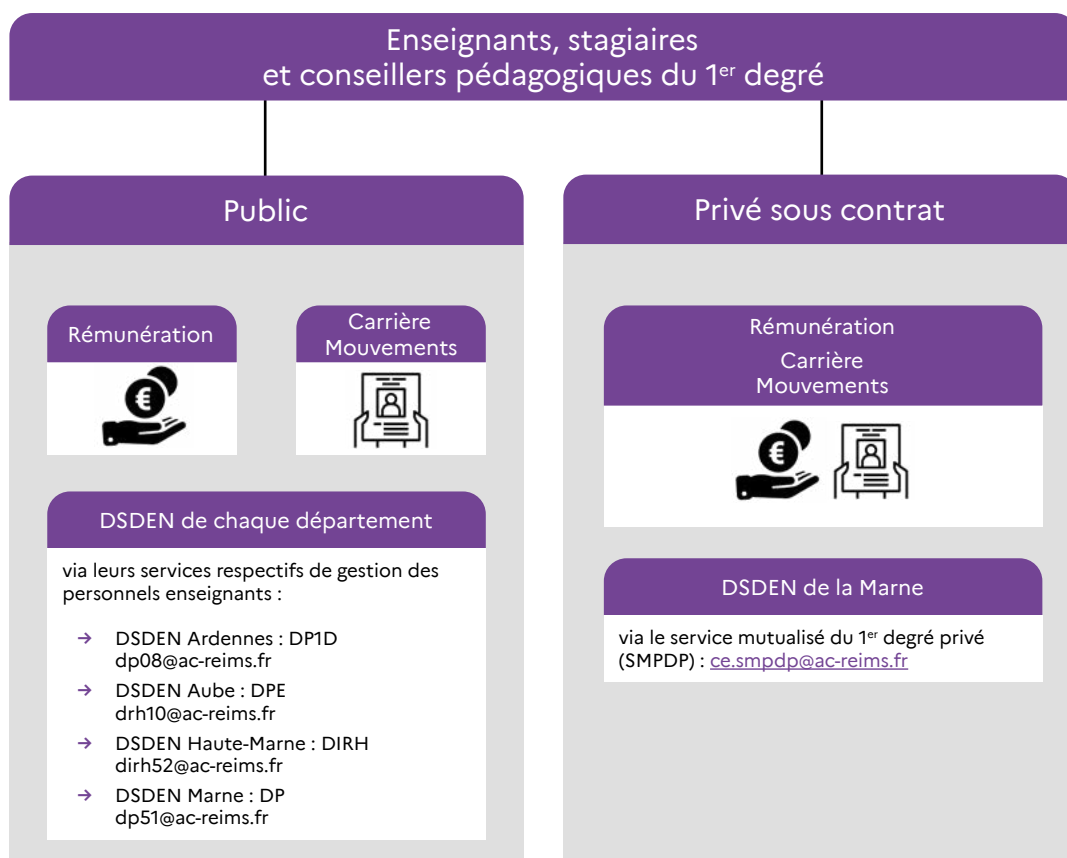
Enseignants, stagiaires et conseillers pédagogiques du 1$^{er}$ degré

Public

Rémunération

Carrière Mouvements

DSDEN de chaque département

via leurs services respectifs de gestion des personnels enseignants :

→ DSDEN Ardennes : DP1D dp08@ac-reims.fr

→ DSDEN Aube : DPE drh10@ac-reims.fr

→ DSDEN Haute-Marne : DIRH dirh52@ac-reims.fr

→ DSDEN Marne : DP dp51@ac-reims.fr

Privé sous contrat

Rémunération

Carrière Mouvements

DSDEN de la Marne

via le service mutualisé du 1$^{er}$ degré privé (SMPDP) : ce.smpdp@ac-reims.fr